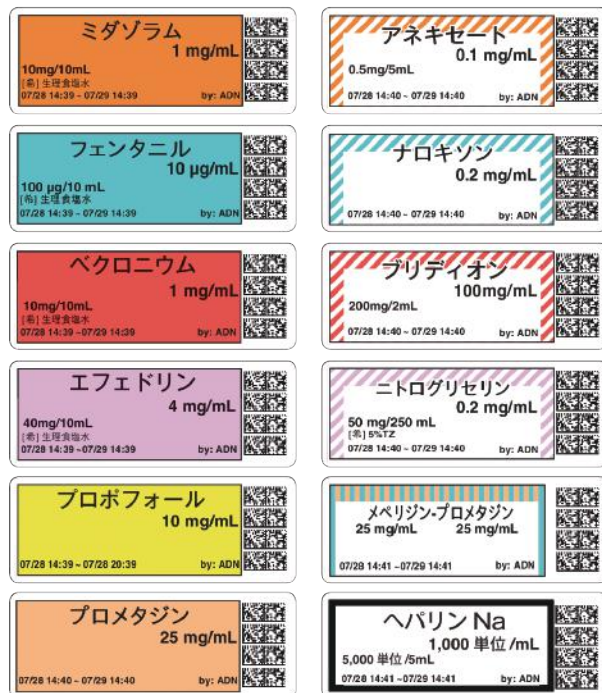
ミダゾラム
1 mg/mL
10mg/10mL
[希] 生理食塩水
07/28 14:39 ~ 07/29 14:39 by: ADN

アネキセート
0.1 mg/mL
0.5mg/5mL
07/28 14:40 ~ 07/29 14:40 by: ADN

フェンタニル
10 µg/mL
100 µg/10 mL
[希] 生理食塩水
07/28 14:39 ~ 07/29 14:39 by: ADN

ナロキソン
0.2 mg/mL
07/28 14:40 ~ 07/29 14:40 by: ADN

ベクロニウム
1 mg/mL
10mg/10mL
[希] 生理食塩水
07/28 14:39 ~07/29 14:39 by: ADN

ブリディオン
100mg/mL
200mg/2mL
07/28 14:40 ~ 07/29 14:40 by: ADN

エフェドリン
4 mg/mL
40mg/10mL
[希] 生理食塩水
07/28 14:39 ~07/29 14:39 by: ADN

ニトログリセリン
0.2 mg/mL
50 mg/250 mL
[希] 5%TZ
07/28 14:40 ~ 07/29 14:40 by: ADN

プロポフォール
10 mg/mL
07/28 14:39 ~ 07/28 20:39 by: ADN

メペリジン-プロメタジン
25 mg/mL 25 mg/mL
07/28 14:41 ~07/29 14:41 by: ADN

プロメタジン
25 mg/mL
07/28 14:40 ~ 07/29 14:40 by: ADN

ヘパリン Na
1,000 単位 /mL
5,000 単位 /5mL
07/28 14:41 ~ 07/29 14:41 by: ADN